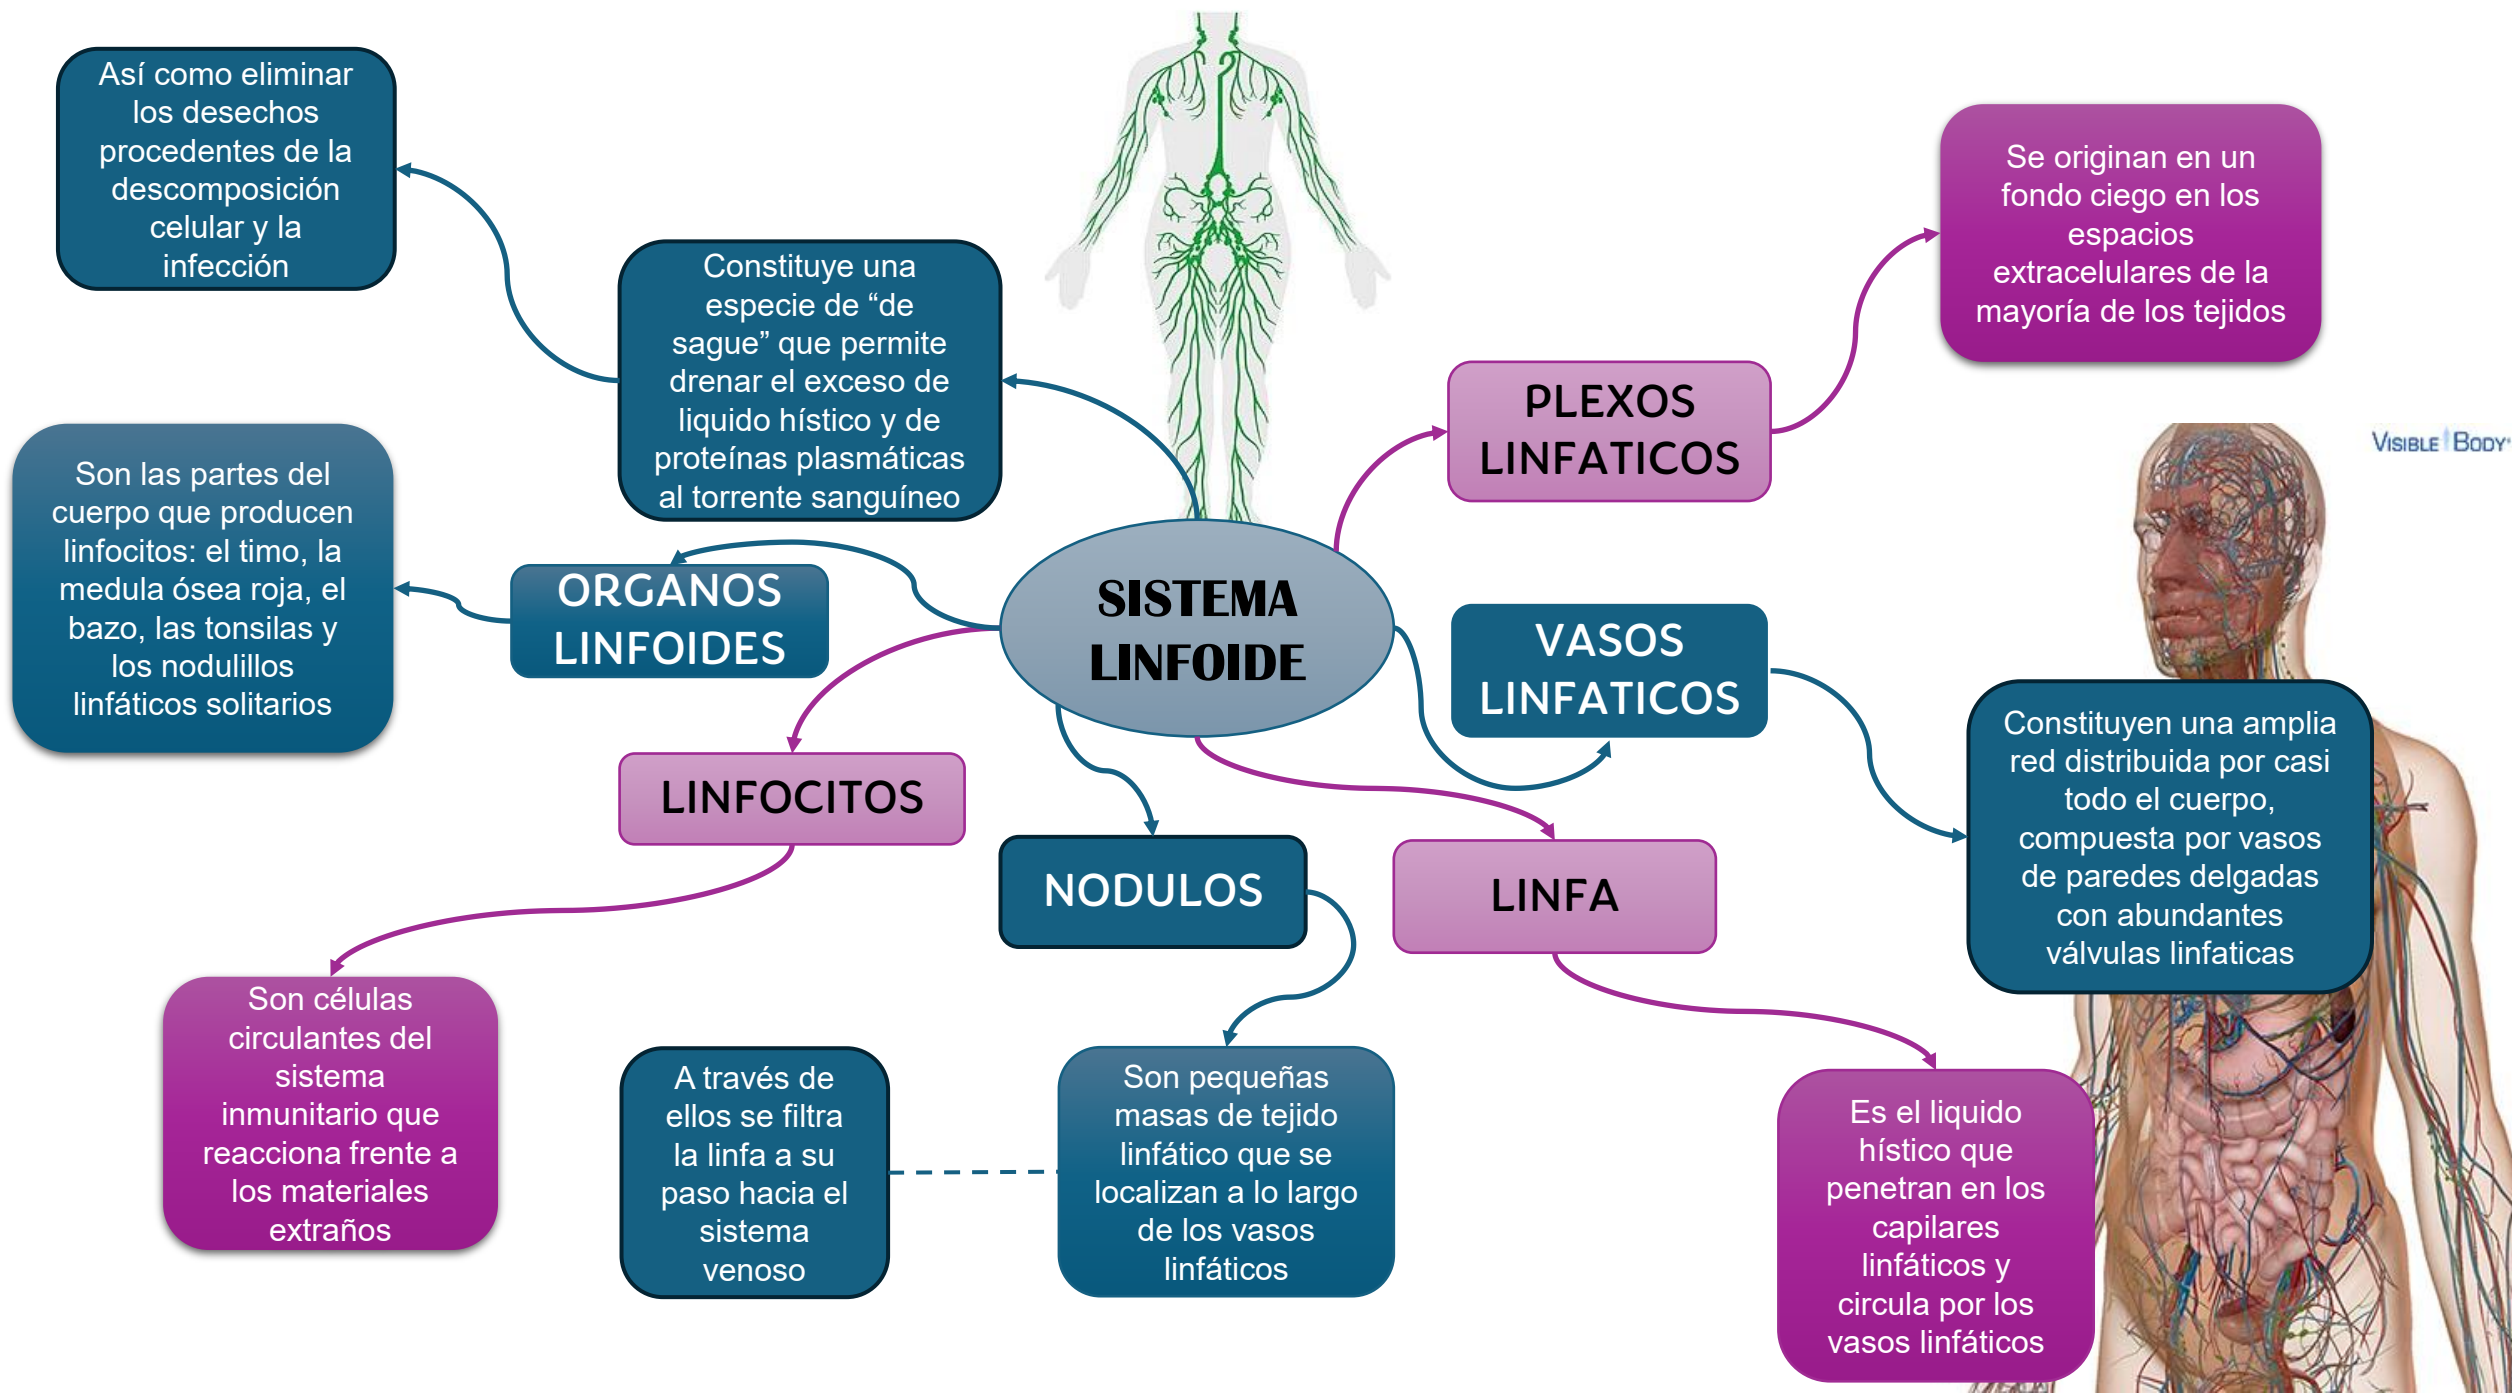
SISTEMA LINFOIDE

Constituye una especie de “de sague” que permite drenar el exceso de liquido hístico y de proteínas plasmáticas al torrente sanguíneo

Así como eliminar los desechos procedentes de la descomposición celular y la infección

ORGANOS LINFOIDES

Son las partes del cuerpo que producen linfocitos: el timo, la medula ósea roja, el bazo, las tonsilas y los nodulillos linfáticos solitarios

LINFOCITOS

Son células circulantes del sistema inmunitario que reacciona frente a los materiales extraños

NODULOS

Son pequeñas masas de tejido linfático que se localizan a lo largo de los vasos linfáticos

A través de ellos se filtra la linfa a su paso hacia el sistema venoso

PLEXOS LINFATICOS

Se originan en un fondo ciego en los espacios extracelulares de la mayoría de los tejidos

VASOS LINFATICOS

Constituyen una amplia red distribuida por casi todo el cuerpo, compuesta por vasos de paredes delgadas con abundantes válvulas linfaticas

LINFA

Es el liquido hístico que penetran en los capilares linfáticos y circula por los vasos linfáticos

VISIBLE BODY